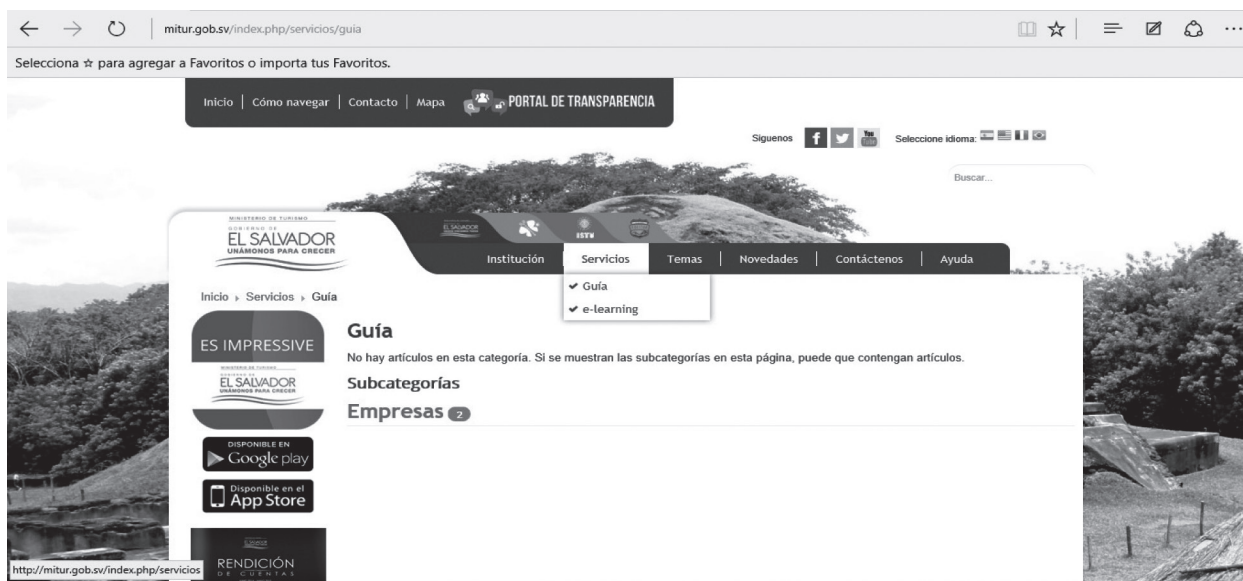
mitur.gob.sv/index.php/servicios/guia

Selecciona ☆ para agregar a Favoritos o importa tus Favoritos.

Inicio | Cómo navegar | Contacto | Mapa PORTAL DE TRANSPARENCIA

Síguenos Seleccione idioma:

Buscar...

MINISTERIO DE TURISMO
GOBIERNO DE
EL SALVADOR
UNÁMONOS PARA CRECER

Institución Servicios Temas Novedades Contáctenos Ayuda

✔ Guía
✔ e-learning

Inicio ▸ Servicios ▸ Guía

ES IMPRESSIVE
EL SALVADOR
UNÁMONOS PARA CRECER

Guía

No hay artículos en esta categoría. Si se muestran las subcategorías en esta página, puede que contengan artículos.

Subcategorías

Empresas 2

DISPONIBLE EN
Google play

Disponible en el
App Store

RENDICIÓN DE CUENTAS

http://mitur.gob.sv/index.php/servicios